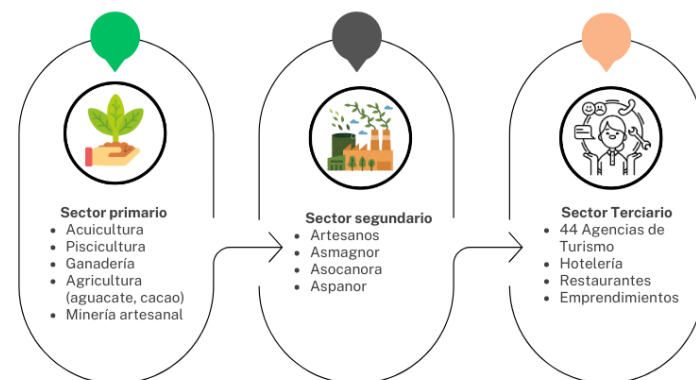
Sector primario
- Acuicultura
- Piscicultura
- Ganadería
- Agricultura (aguacate, cacao)
- Minería artesanal

Sector segundario
- Artesanos
- Asmagnor
- Asocanora
- Aspanor

Sector Terciario
- 44 Agencias de Turismo
- Hotelería
- Restaurantes
- Emprendimientos